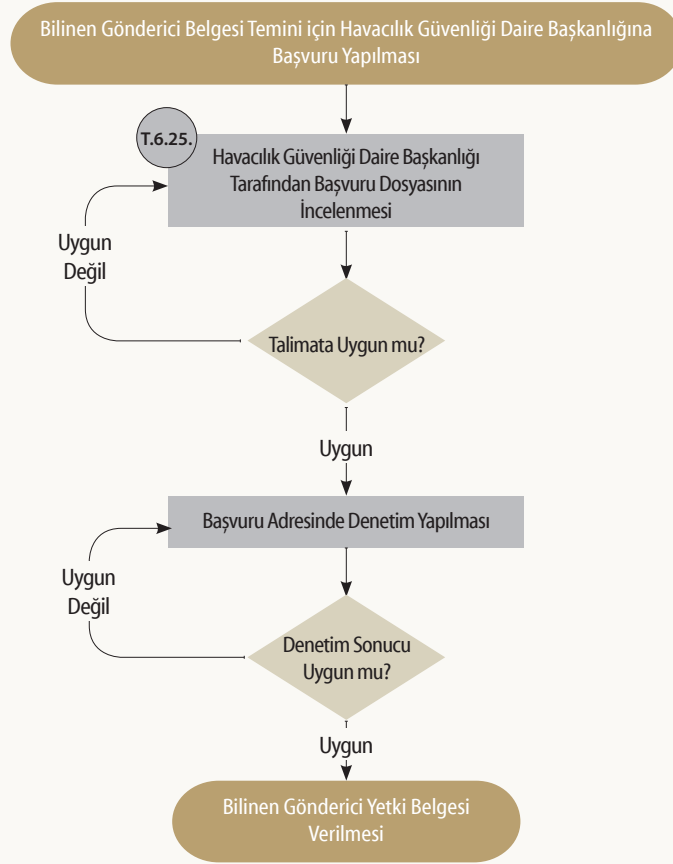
Bilinen Gönderici Belgesi Temini için Havacılık Güvenliği Daire Başkanlığına Başvuru Yapılması

T.6.25.

Havacılık Güvenliği Daire Başkanlığı Tarafından Başvuru Dosyasının İncelenmesi

Uygun Değil

Talimata Uygun mu?

Uygun

Başvuru Adresinde Denetim Yapılması

Uygun Değil

Denetim Sonucu Uygun mu?

Uygun

Bilinen Gönderici Yetki Belgesi Verilmesi